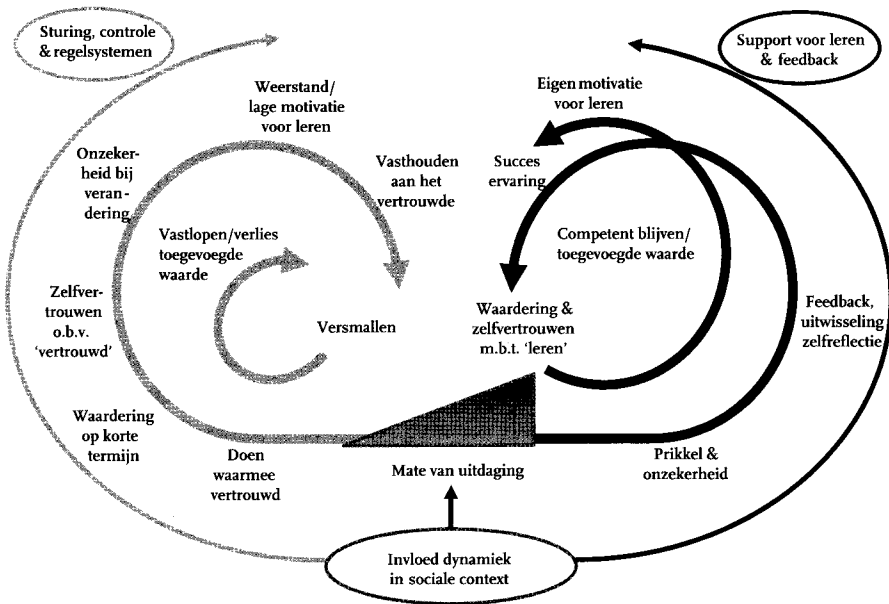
Sturing, controle & regelsystemen

Support voor leren & feedback

Weerstand/ lage motivatie voor leren

Eigen motivatie voor leren

Onzekerheid bij verandering

Vasthouden aan het vertrouwde

Succes ervaring

Vastlopen/verlies toegevoegde waarde

Competent blijven/ toegevoegde waarde

Zelfvertrouwen o.b.v. 'vertrouwd'

Versmallen

Waardering & zelfvertrouwen m.b.t. 'leren'

Feedback, uitwisseling zelfreflectie

Waardering op korte termijn

Doen waarmee vertrouwd

Mate van uitdaging

Prikkel & onzekerheid

Invloed dynamiek in sociale context